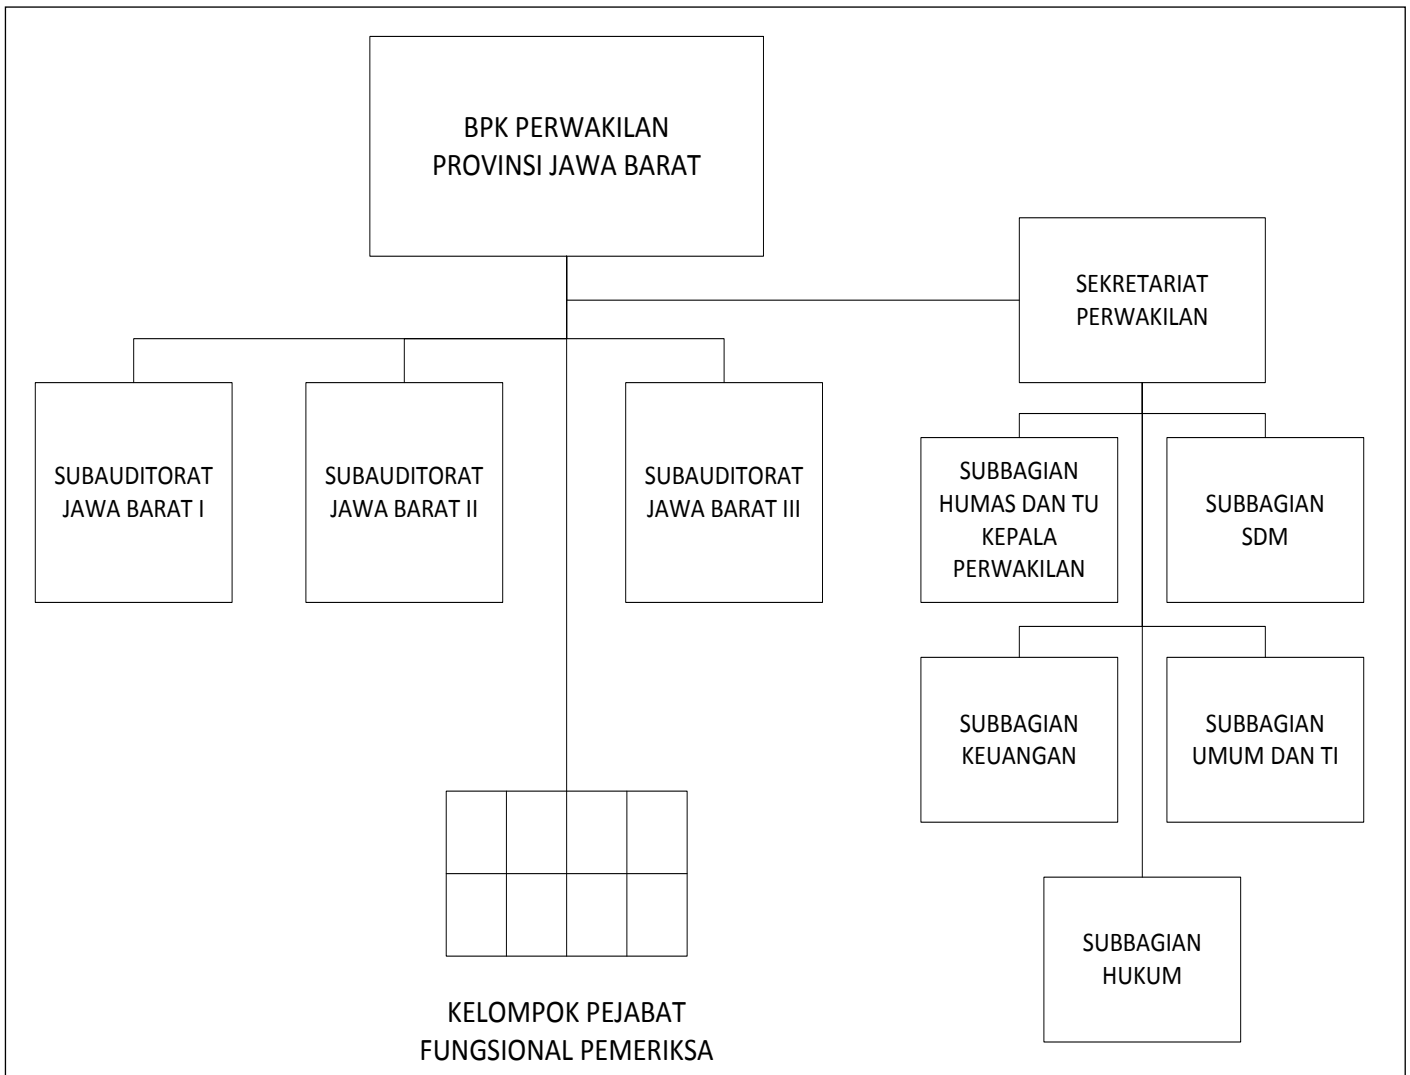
BPK PERWAKILAN
PROVINSI JAWA BARAT

SEKRETARIAT
PERWAKILAN

SUBAUDITORAT
JAWA BARAT I

SUBAUDITORAT
JAWA BARAT II

SUBAUDITORAT
JAWA BARAT III

SUBBAGIAN
HUMAS DAN TU
KEPALA
PERWAKILAN

SUBBAGIAN
SDM

SUBBAGIAN
KEUANGAN

SUBBAGIAN
UMUM DAN TI

SUBBAGIAN
HUKUM

KELOMPOK PEJABAT
FUNGSIONAL PEMERIKSA